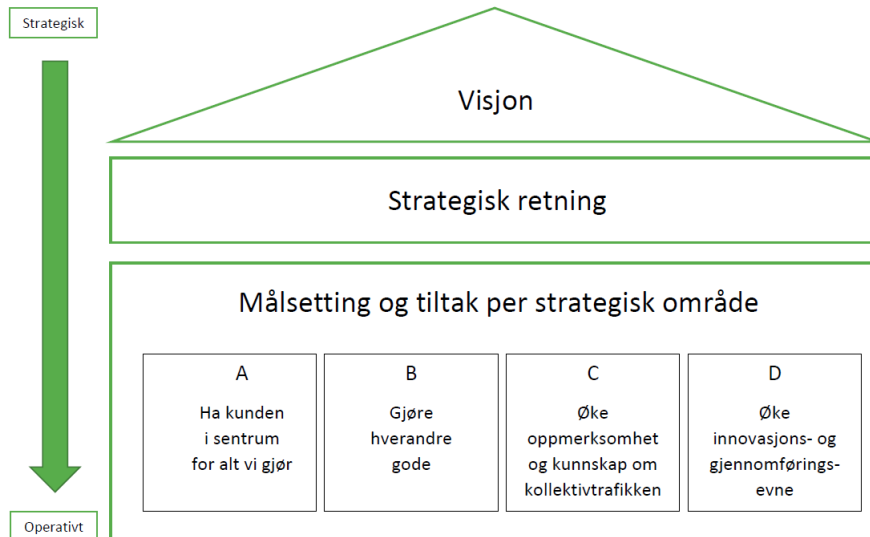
Strategisk

Visjon

Strategisk retning

Målsetting og tiltak per strategisk område

A
Ha kunden i sentrum for alt vi gjør

B
Gjøre hverandre gode

C
Øke oppmerksomhet og kunnskap om kollektivtrafikken

D
Øke innovasjons- og gjennomføringsevne

Operativt